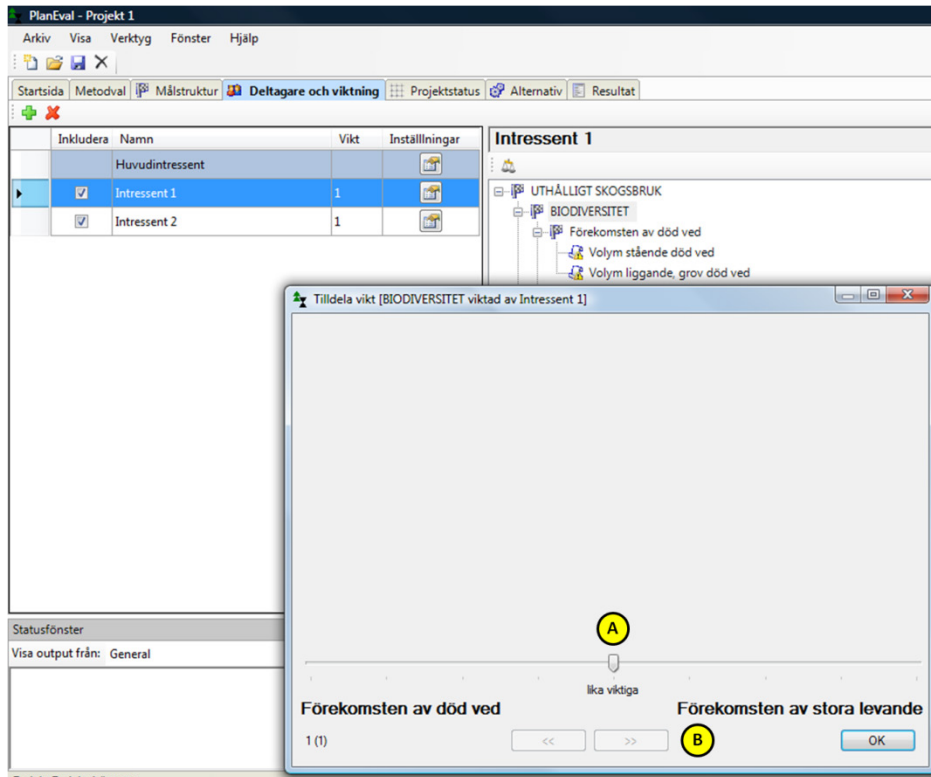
PlanEval - Projekt 1

Arkiv Visa Verktyg Fönster Hjälp

Startsida Metodval Målstruktur Deltagare och viktning Projektstatus Alternativ Resultat

| | Inkludera | Namn | Vikt | Inställlningar |
|---|---|---|---|---|
| | | Huvudintressent | | |
| ▸ | ☑ | Intressent 1 | 1 | |
| | ☑ | Intressent 2 | 1 | |

Intressent 1

UTHÅLLIGT SKOGSBRUK
BIODIVERSITET
Förekomsten av död ved
Volym stående död ved
Volym liggande, grov död ved

Tilldela vikt [BIODIVERSITET viktad av Intressent 1]

A

lika viktiga

Förekomsten av död ved

Förekomsten av stora levande

1 (1)

<<

>>

B

OK

Statusfönster

Visa output från: General